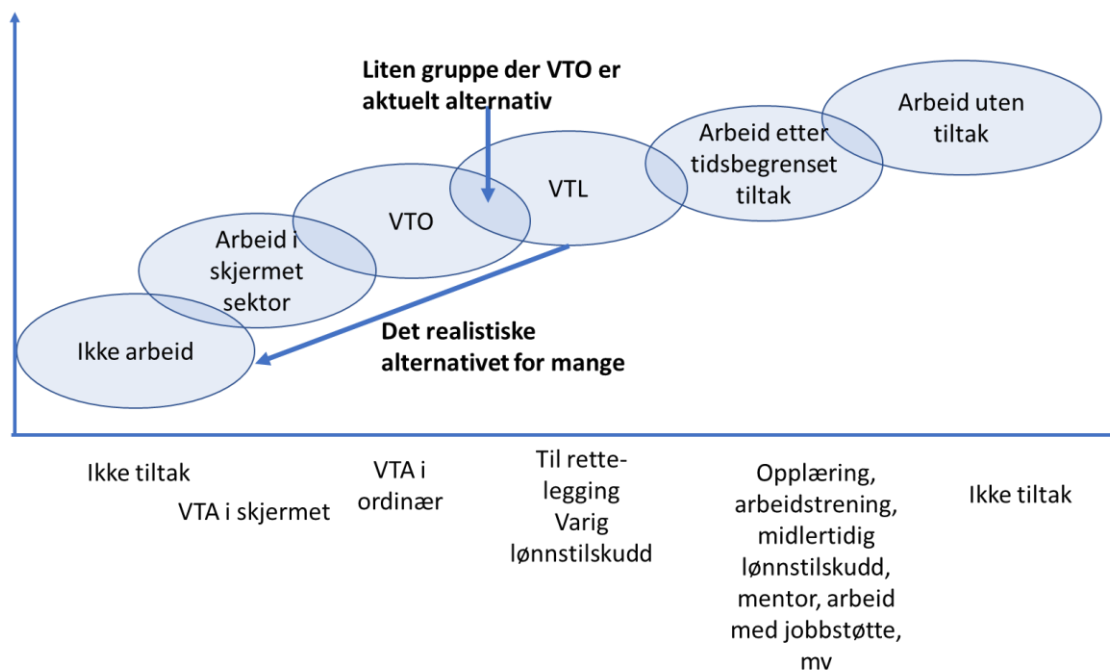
Liten gruppe der VTO er aktuelt alternativ

Arbeid uten tiltak

Arbeid etter tidsbegrenset tiltak

VTL

VTO

Arbeid i skjermet sektor

Ikke arbeid

Det realistiske alternativet for mange

Ikke tiltak

VTA i skjermet

VTA i ordinær

Til rette-legging Varig lønnstilskudd

Opplæring, arbeidstrening, midlertidig lønnstilskudd, mentor, arbeid med jobbstøtte, mv

Ikke tiltak